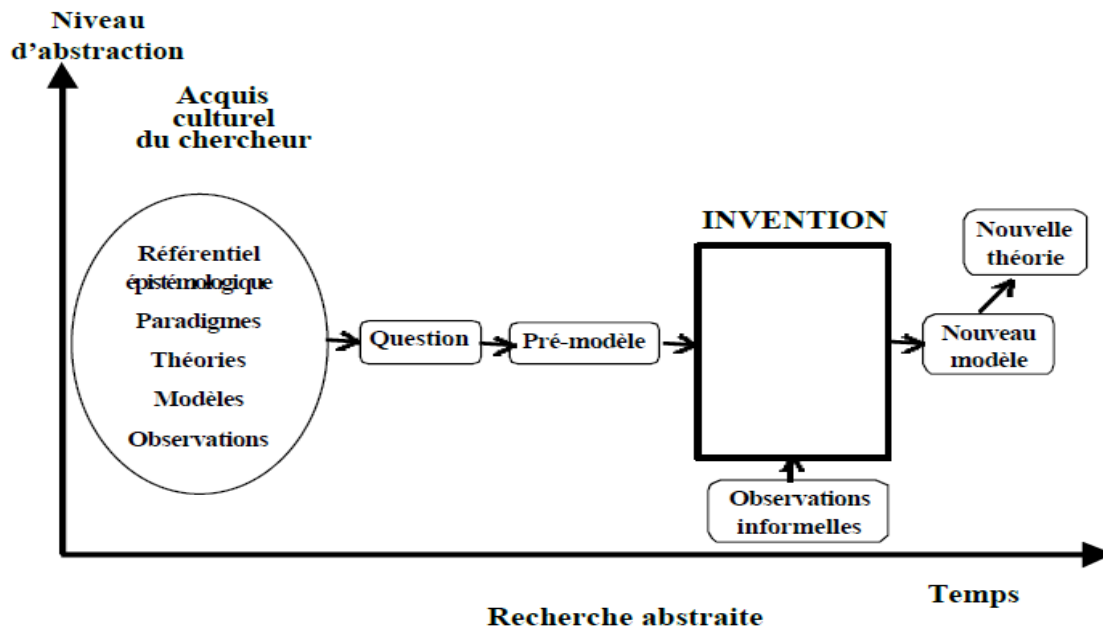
Niveau d'abstraction

Acquis culturel du chercheur

Référentiel épistémologique
Paradigmes
Théories
Modèles
Observations

Question

Pré-modèle

INVENTION

Observations informelles

Nouveau modèle

Nouvelle théorie

Temps

Recherche abstraite